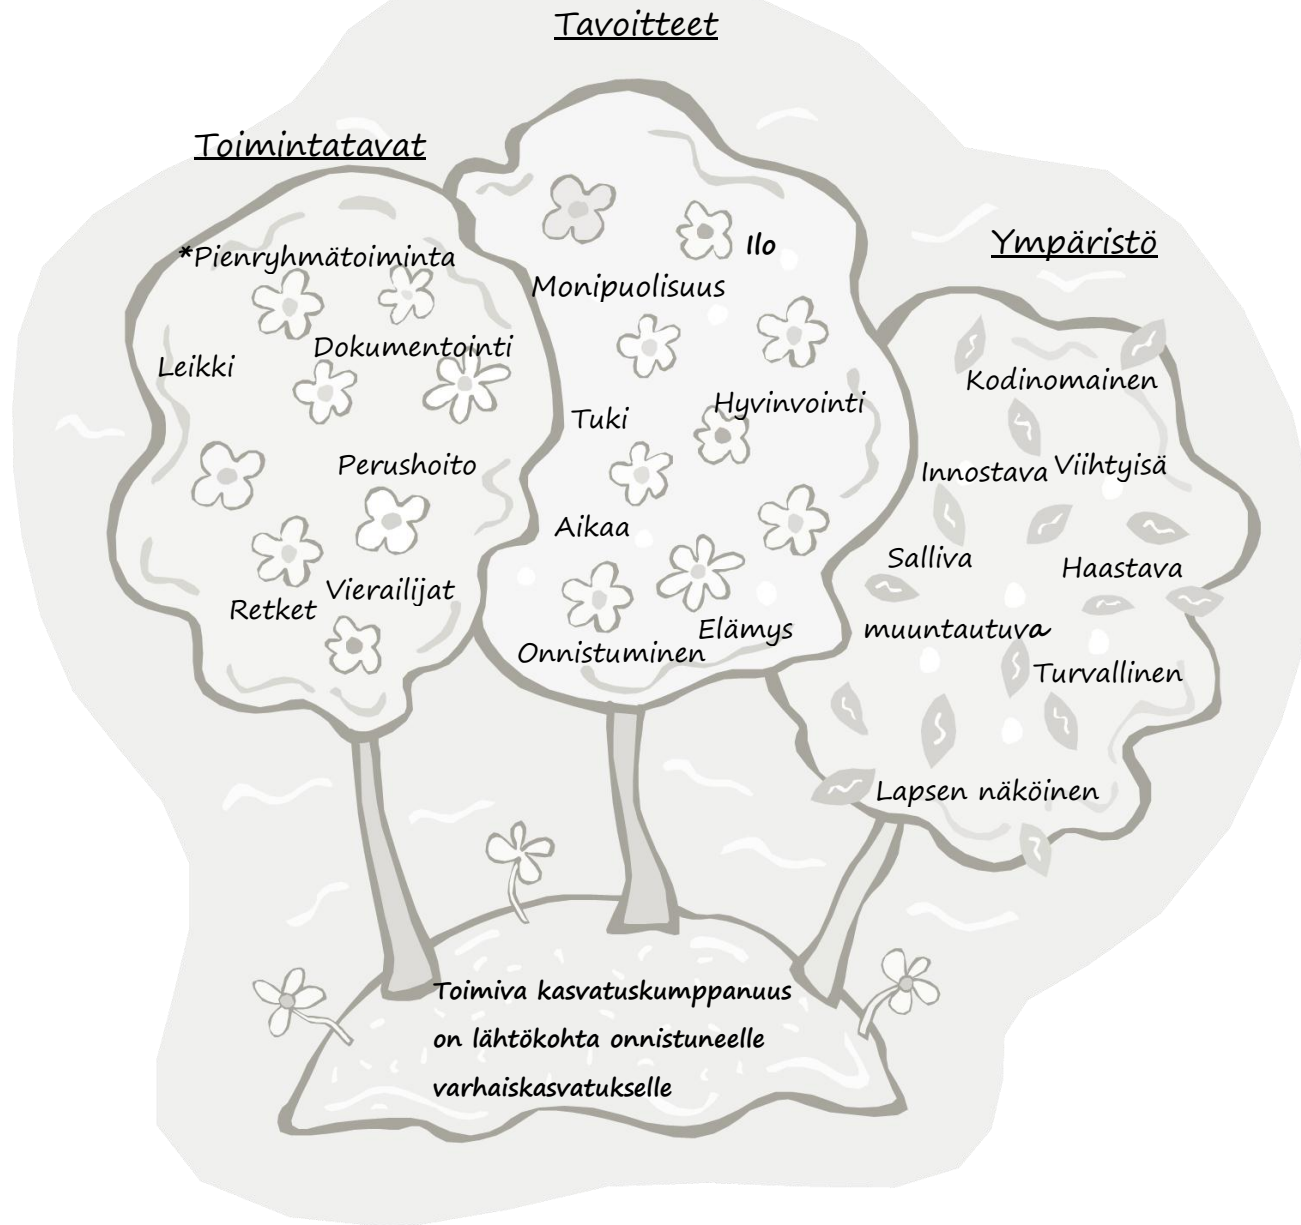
Tavoitteet

Toimintatavat

*Pienryhmätoiminta

Leikki

Dokumentointi

Perushoito

Retket

Vierailijat

Ilo

Monipuolisuus

Tuki

Hyvinvointi

Aikaa

Onnistuminen

Elämys

Ympäristö

Kodinomainen

Innostava

Viihtyisä

Salliva

Haastava

muuntautuva

Turvallinen

Lapsen näköinen

Toimiva kasvatuskumppanuus on lähtökohta onnistuneelle varhaiskasvatukselle